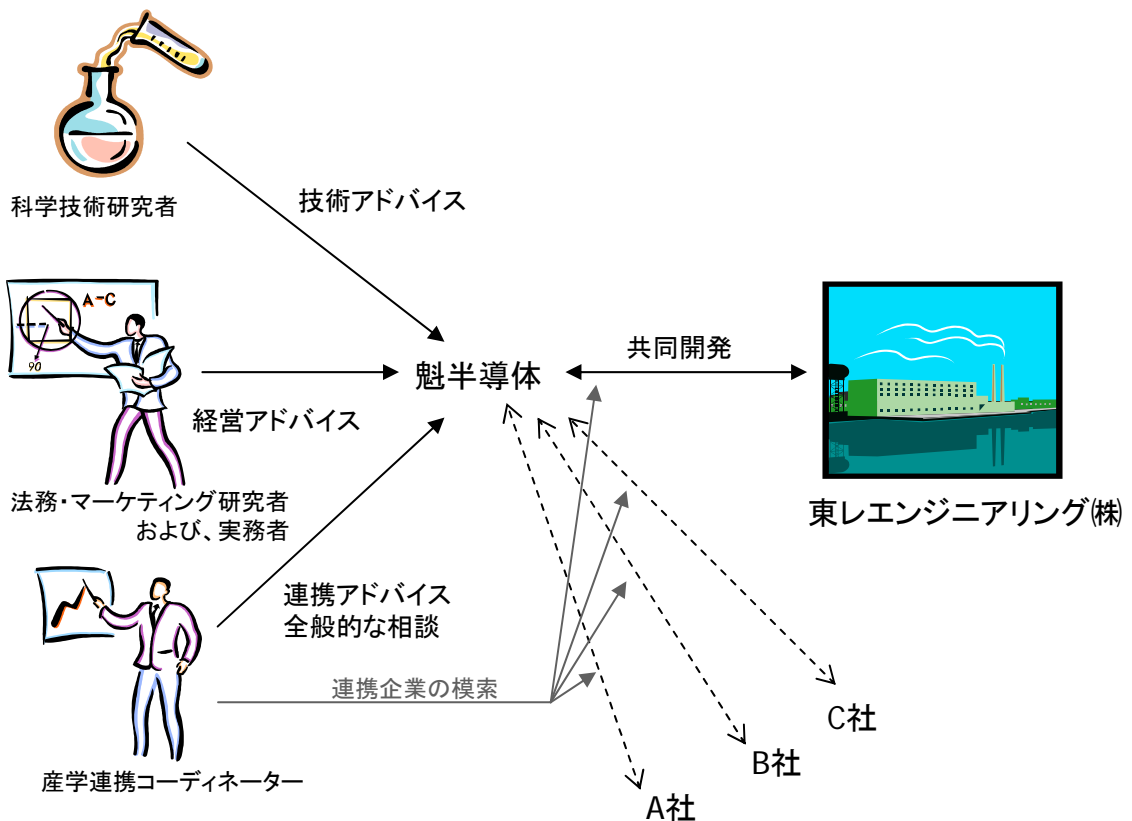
科学技術研究者

技術アドバイス

A-C

90

法務・マーケティング研究者
および、実務者

経営アドバイス

魁半導体

共同開発

東レエンジニアリング㈱

連携アドバイス
全般的な相談

連携企業の模索

産学連携コーディネーター

C社

B社

A社